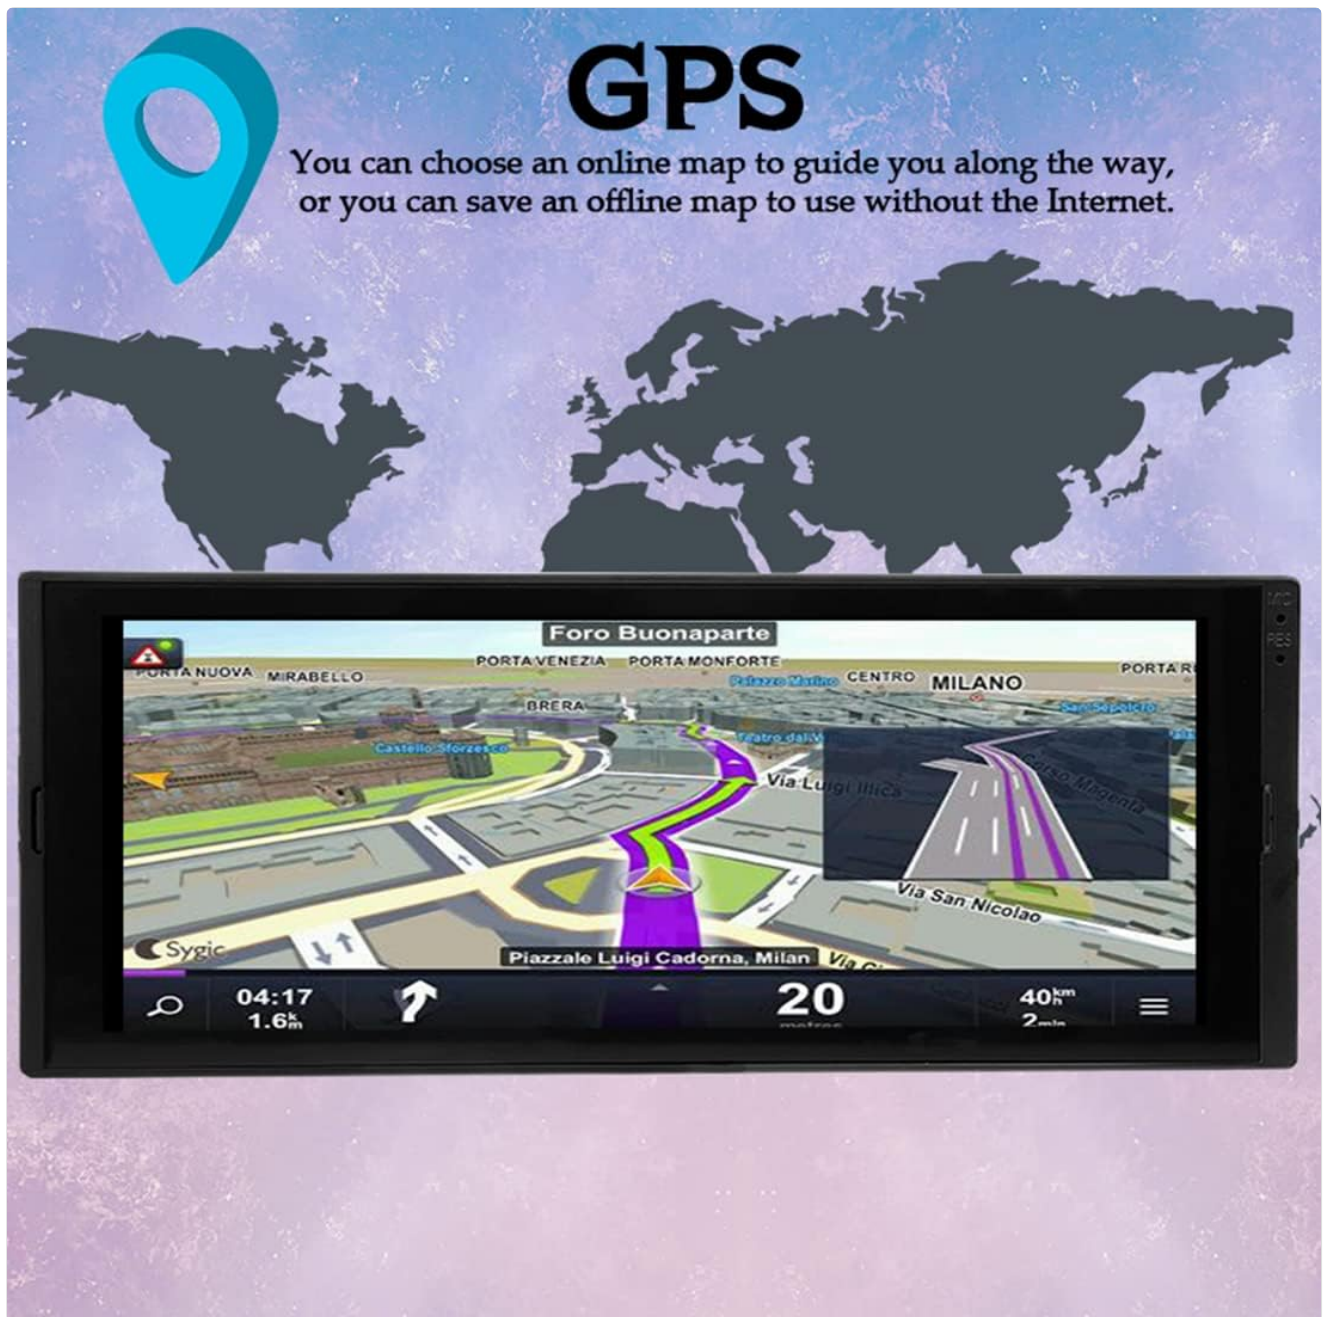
GPS

You can choose an online map to guide you along the way, or you can save an offline map to use without the Internet.

Foro Buonaparte

PORTA NUOVA MIRABELLO PORTA VENEZIA PORTA MONFORTE Palazzo Marino CENTRO MILANO PORTA R

BRERA San Sepolcro

Castello Sforzesco Teatro dal V

Via Luigi Illica Corso Magenta

Via San Nicolao

Sygic

Piazzale Luigi Cadorna, Milan Via C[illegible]

04:17 1.6km 20 metres 40km/h 2min

MIC RES